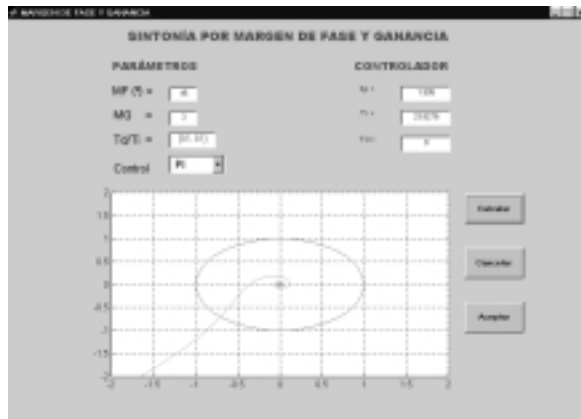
MARGEN DE FASE Y GANANCIA

SINTONÍA POR MARGEN DE FASE Y GANANCIA

PARÁMETROS

MF (°) = 45

MG = 3

To/T = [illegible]

Control PI

CONTROLADOR

Kc = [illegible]

Ti = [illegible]

Td = 0

2
1.5
1
0.5
0
-0.5
-1
-1.5
-2

-2 -1.5 -1 -0.5 0 0.5 1 1.5 2

Calcular

Cancelar

Aceptar